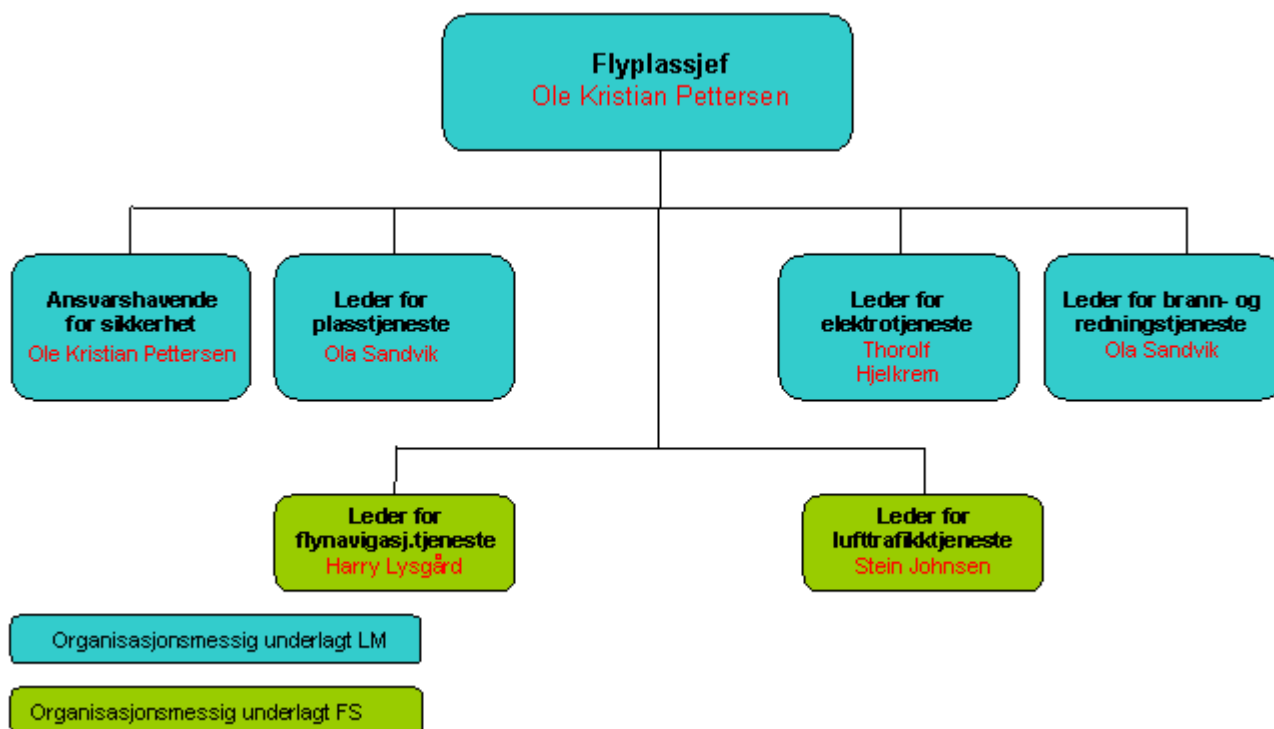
Flyplassjef
Ole Kristian Pettersen

Ansvarshavende for sikkerhet
Ole Kristian Pettersen

Leder for plasstjeneste
Ola Sandvik

Leder for elektrotjeneste
Thorolf Hjelkrem

Leder for brann- og redningstjeneste
Ola Sandvik

Leder for flynavigasj.tjeneste
Harry Lysgård

Leder for lufttrafikktjeneste
Stein Johnsen

Organisasjonsmessig underlagt LM

Organisasjonsmessig underlagt FS